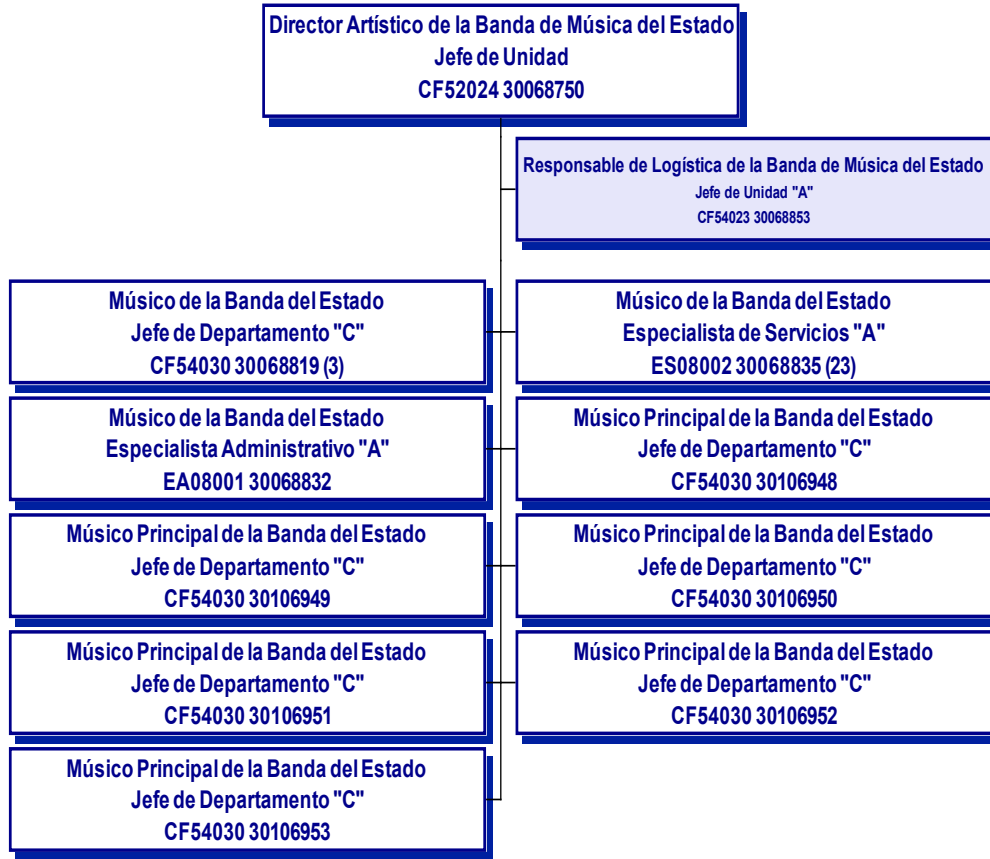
Director Artístico de la Banda de Música del Estado
Jefe de Unidad
CF52024 30068750

Responsable de Logística de la Banda de Música del Estado
Jefe de Unidad "A"
CF54023 30068853

Músico de la Banda del Estado
Jefe de Departamento "C"
CF54030 30068819 (3)

Músico de la Banda del Estado
Especialista de Servicios "A"
ES08002 30068835 (23)

Músico de la Banda del Estado
Especialista Administrativo "A"
EA08001 30068832

Músico Principal de la Banda del Estado
Jefe de Departamento "C"
CF54030 30106948

Músico Principal de la Banda del Estado
Jefe de Departamento "C"
CF54030 30106949

Músico Principal de la Banda del Estado
Jefe de Departamento "C"
CF54030 30106950

Músico Principal de la Banda del Estado
Jefe de Departamento "C"
CF54030 30106951

Músico Principal de la Banda del Estado
Jefe de Departamento "C"
CF54030 30106952

Músico Principal de la Banda del Estado
Jefe de Departamento "C"
CF54030 30106953